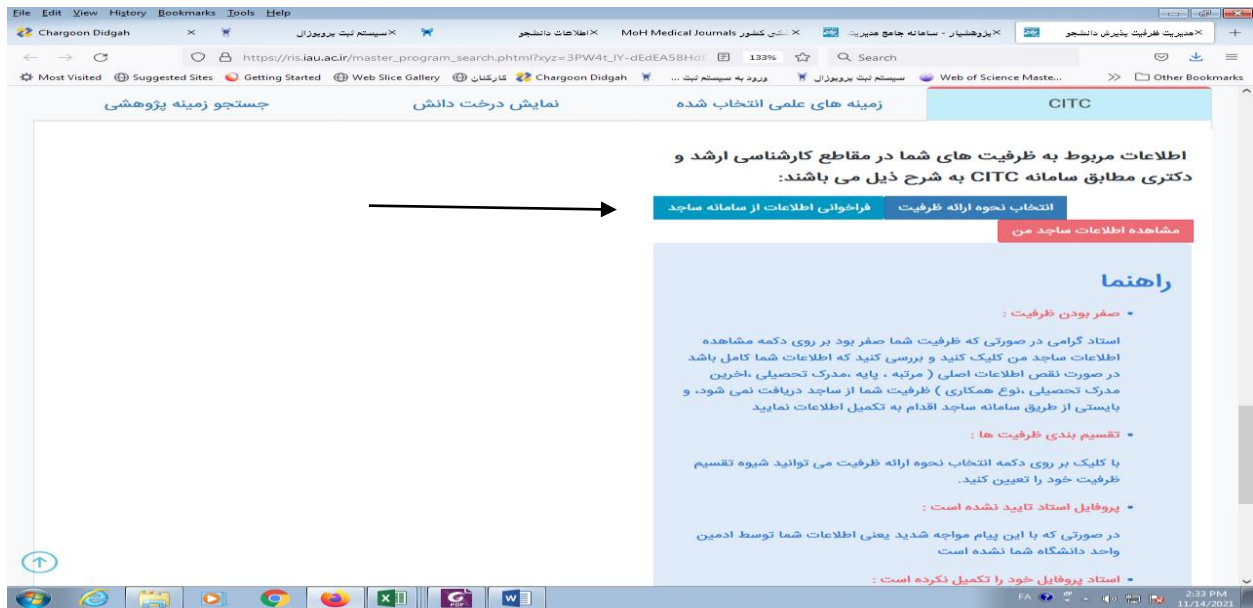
File Edit View History Bookmarks Tools Help

Chargoon Didgah × | سیستم ثبت پروپوزال × | اطلاعات دانشجو × | MoH Medical Journals | ...کی کشور × | ...سامانه جامع مدیریت | پژوهشیار - سامانه جامع مدیریت × | مدیریت ظرفیت پذیرش دانشجو × | +

https://ris.iau.ac.ir/master_program_search.phtml?xyz=3PW4t_lY-dEdEA58Hd 133% Search

Most Visited | Suggested Sites | Getting Started | Web Slice Gallery | کارکنان | Chargoon Didgah | ... ورود به سیستم ثبت | سیستم ثبت پروپوزال | Web of Science Maste... | Other Bookmarks

CITC | زمینه های علمی انتخاب شده | نمایش درخت دانش | جستجو زمینه پژوهشی

اطلاعات مربوط به ظرفیت های شما در مقاطع کارشناسی ارشد و دکتری مطابق سامانه CITC به شرح ذیل می باشند:

انتخاب نحوه ارائه ظرفیت | فراخوانی اطلاعات از سامانه ساجد

مشاهده اطلاعات ساجد من

راهنما

• صفر بودن ظرفیت :

استاد گرامی در صورتی که ظرفیت شما صفر بود بر روی دکمه مشاهده اطلاعات ساجد من کلیک کنید و بررسی کنید که اطلاعات شما کامل باشد در صورت نقص اطلاعات اصلی ( مرتبه ، پایه ،مدرک تحصیلی ،اخرین مدرک تحصیلی ،نوع همکاری ) ظرفیت شما از ساجد دریافت نمی شود، و بایستی از طریق سامانه ساجد اقدام به تکمیل اطلاعات نمایید

• تقسیم بندی ظرفیت ها :

با کلیک بر روی دکمه انتخاب نحوه ارائه ظرفیت می توانید شیوه تقسیم ظرفیت خود را تعیین کنید.

• پروفایل استاد تایید نشده است :

در صورتی که با این پیام مواجه شدید یعنی اطلاعات شما توسط ادمین واحد دانشگاه شما نشده است

• استاد پروفایل خود را تکمیل نکرده است :

FA 2:33 PM 11/14/2023